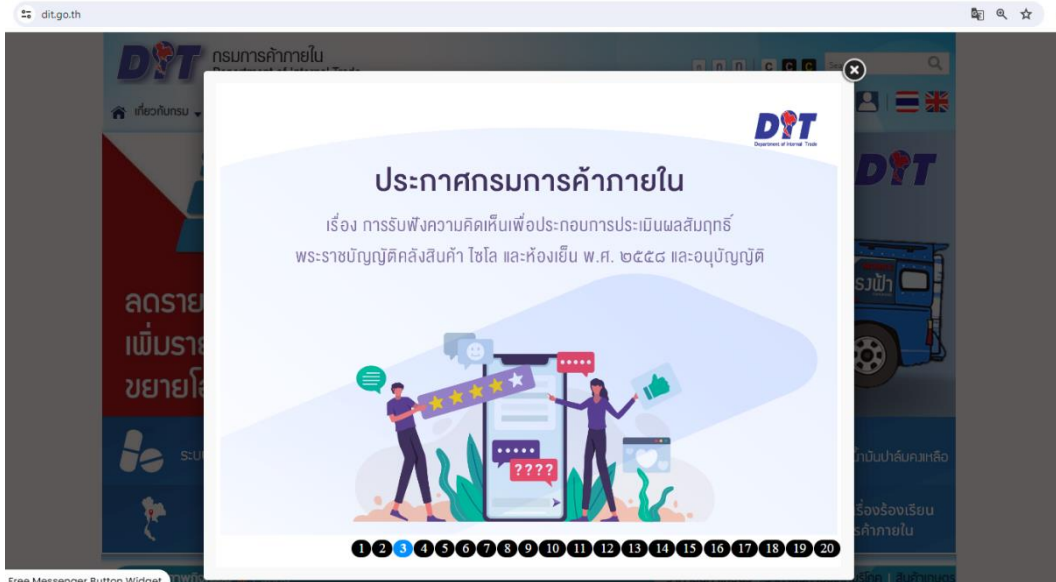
dit.go.th

DIT กรมการค้าภายใน

เกี่ยวกับกรม

ลดราย
เพิ่มราย
ขยายโอ

DIT
Department of Internal Trade

ประกาศกรมการค้าภายใน

เรื่อง การรับฟังความคิดเห็นเพื่อประกอบการประเมินผลสัมฤทธิ์ พระราชบัญญัติคลังสินค้า ไซโล และห้องเย็น พ.ศ. ๒๕๕๘ และอนุบัญญัติ

????

1 2 3 4 5 6 7 8 9 10 11 12 13 14 15 16 17 18 19 20

DIT

ธงฟ้า

ถั่วปาล์มคงเหลือ

เรื่องร้องเรียน
รค้าภายใน

Free Messenger Button Widget